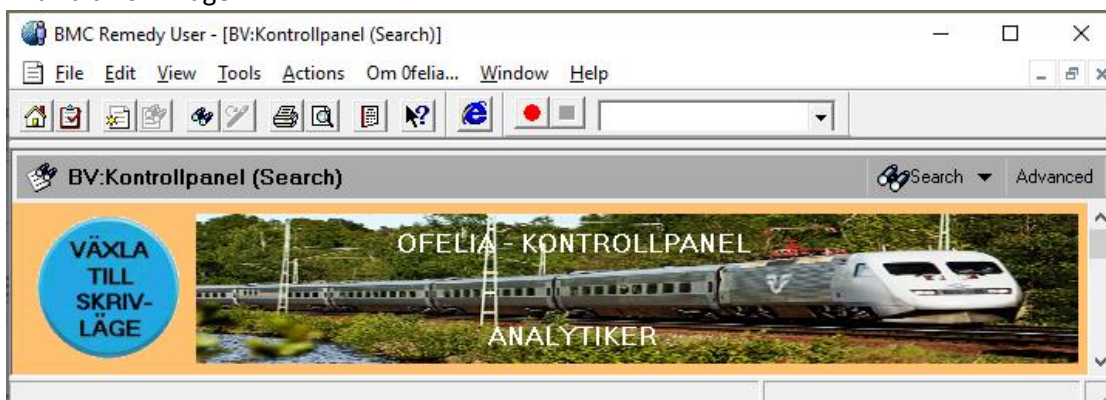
BMC Remedy User - [BV:Kontrollpanel (Search)]

File Edit View Tools Actions Om 0felia... Window Help

BV:Kontrollpanel (Search)

Search Advanced

VÄXLA TILL SKRIV-LÄGE

OFELIA - KONTROLLPANEL

ANALYTIKER